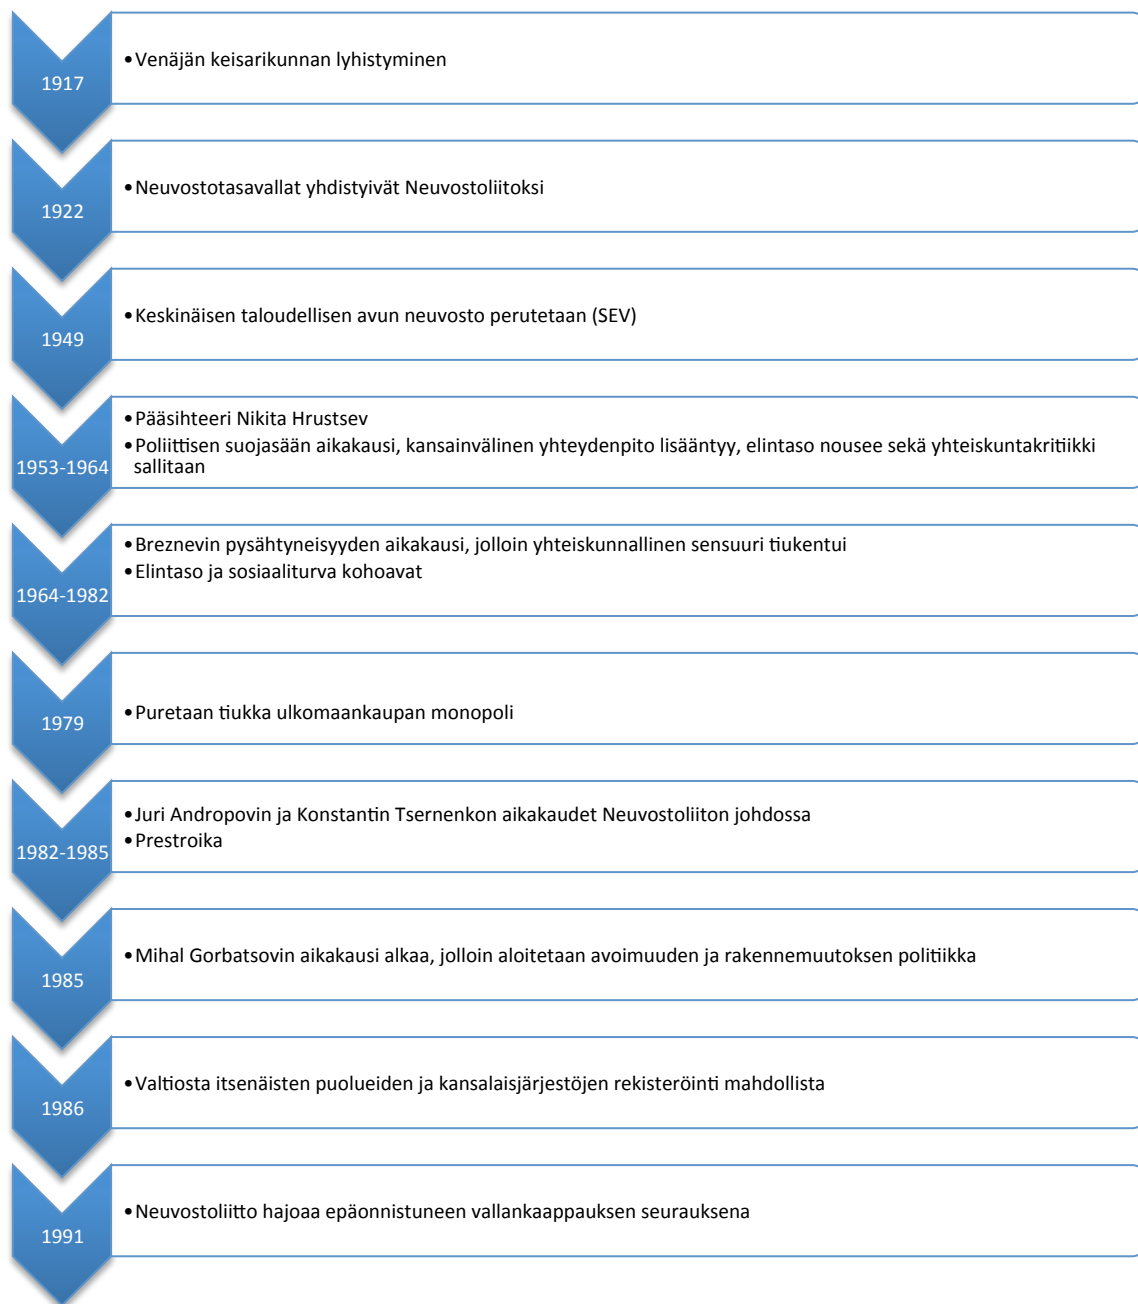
1917

• Venäjän keisarikunnan lyhistyminen

1922

• Neuvostotasavallat yhdistyivät Neuvostoliitoksi

1949

• Keskinäisen taloudellisen avun neuvosto perutetaan (SEV)

1953-1964

• Pääsihteeri Nikita Hrustsev
• Poliittisen suojasään aikakausi, kansainvälinen yhteydenpito lisääntyy, elintaso nousee sekä yhteiskuntakritiikki sallitaan

1964-1982

• Breznevin pysähtyneisyyden aikakausi, jolloin yhteiskunnallinen sensuuri tiukentui
• Elintaso ja sosiaaliturva kohoavat

1979

• Puretaan tiukka ulkomaankaupan monopoli

1982-1985

• Juri Andropovin ja Konstantin Tsernenkon aikakaudet Neuvostoliiton johdossa
• Prestroika

1985

• Mihal Gorbatsovin aikakausi alkaa, jolloin aloitetaan avoimuuden ja rakennemuutoksen politiikka

1986

• Valtiosta itsenäisten puolueiden ja kansalaisjärjestöjen rekisteröinti mahdollista

1991

• Neuvostoliitto hajoaa epäonnistuneen vallankaappauksen seurauksena